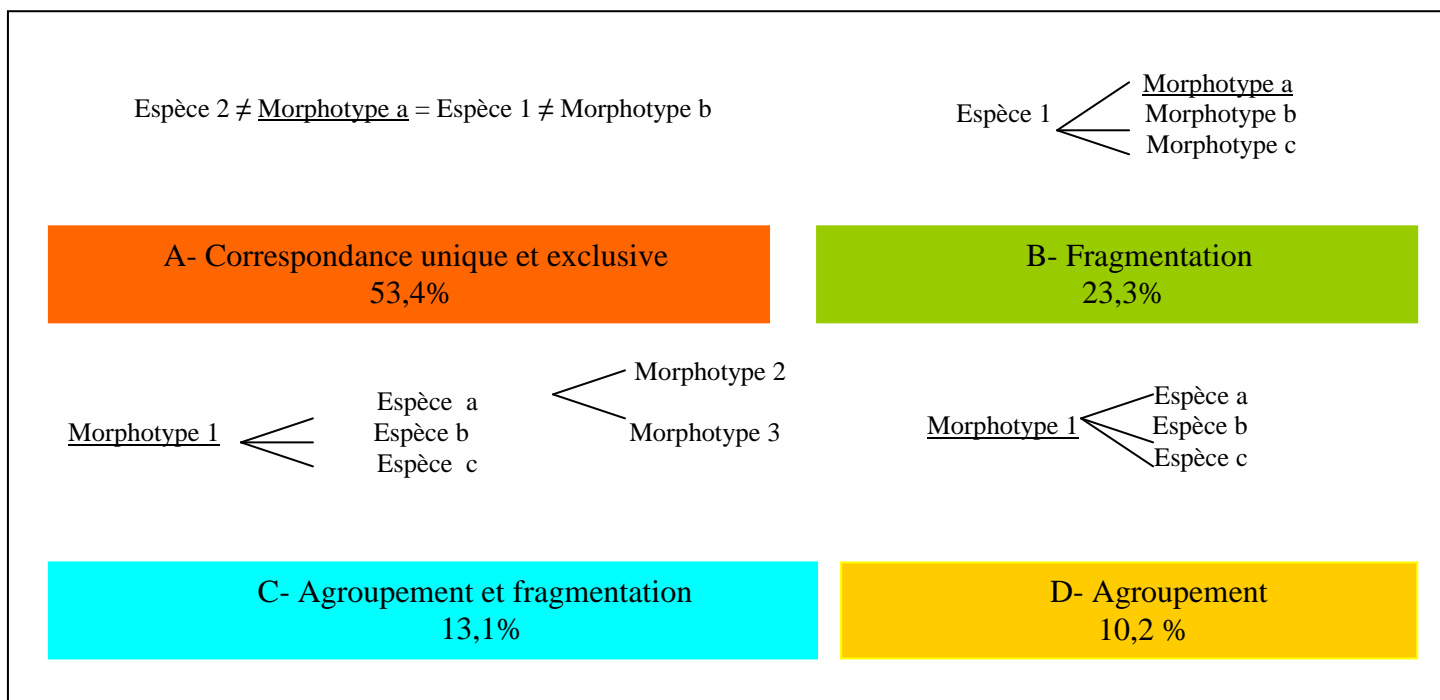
Espèce 2 ≠ Morphotype a = Espèce 1 ≠ Morphotype b

Espèce 1 Morphotype a
Morphotype b
Morphotype c

A- Correspondance unique et exclusive
53,4%

B- Fragmentation
23,3%

Morphotype 1 Espèce a
Espèce b
Espèce c

Morphotype 2
Morphotype 3

Morphotype 1 Espèce a
Espèce b
Espèce c

C- Agroupement et fragmentation
13,1%

D- Agroupement
10,2 %